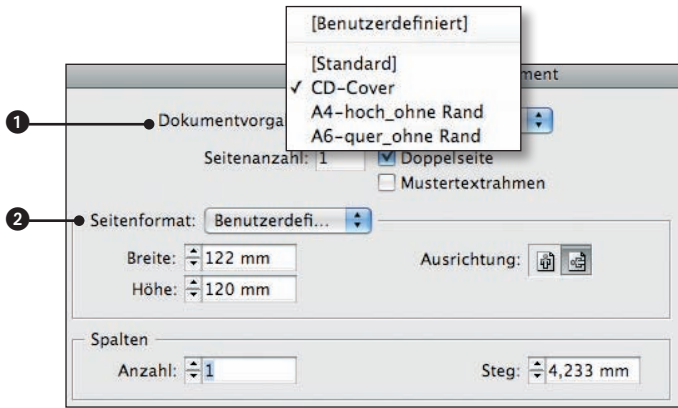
[Benutzerdefiniert]
[Standard]
✓ CD-Cover
A4-hoch_ohne Rand
A6-quer_ohne Rand

ument

1
Dokumentvorga
Seitenanzahl: 1
Doppelseite
Mustertextrahmen

2
Seitenformat: Benutzerdefi...
Breite: 122 mm
Höhe: 120 mm
Ausrichtung:

Spalten
Anzahl: 1
Steg: 4,233 mm